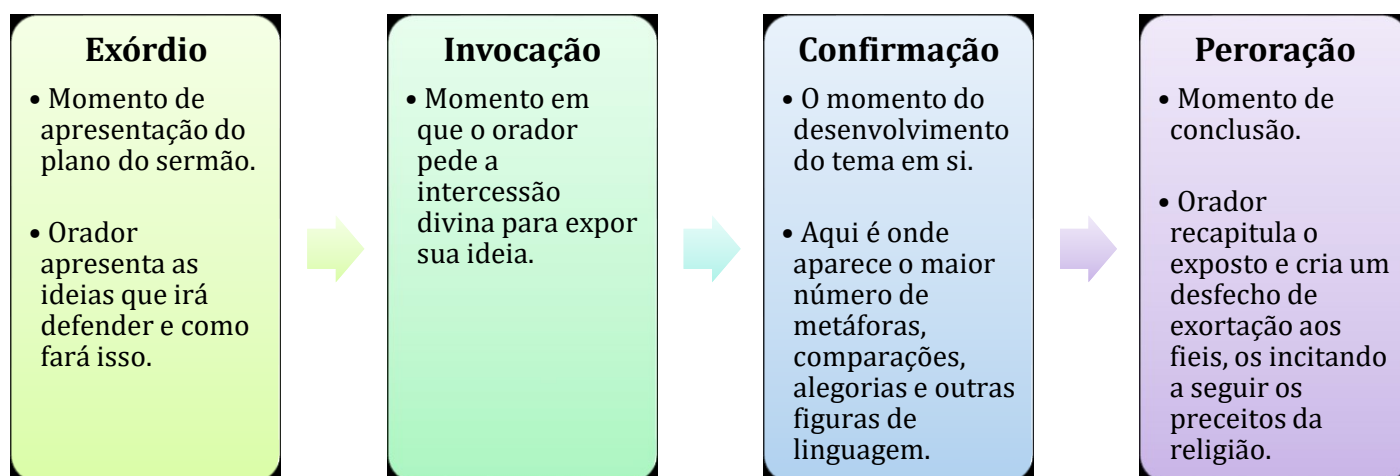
Exórdio

• Momento de apresentação do plano do sermão.

• Orador apresenta as ideias que irá defender e como fará isso.

Invocação

• Momento em que o orador pede a intercessão divina para expor sua ideia.

Confirmação

• O momento do desenvolvimento do tema em si.

• Aqui é onde aparece o maior número de metáforas, comparações, alegorias e outras figuras de linguagem.

Peroração

• Momento de conclusão.

• Orador recapitula o exposto e cria um desfecho de exortação aos fieis, os incitando a seguir os preceitos da religião.